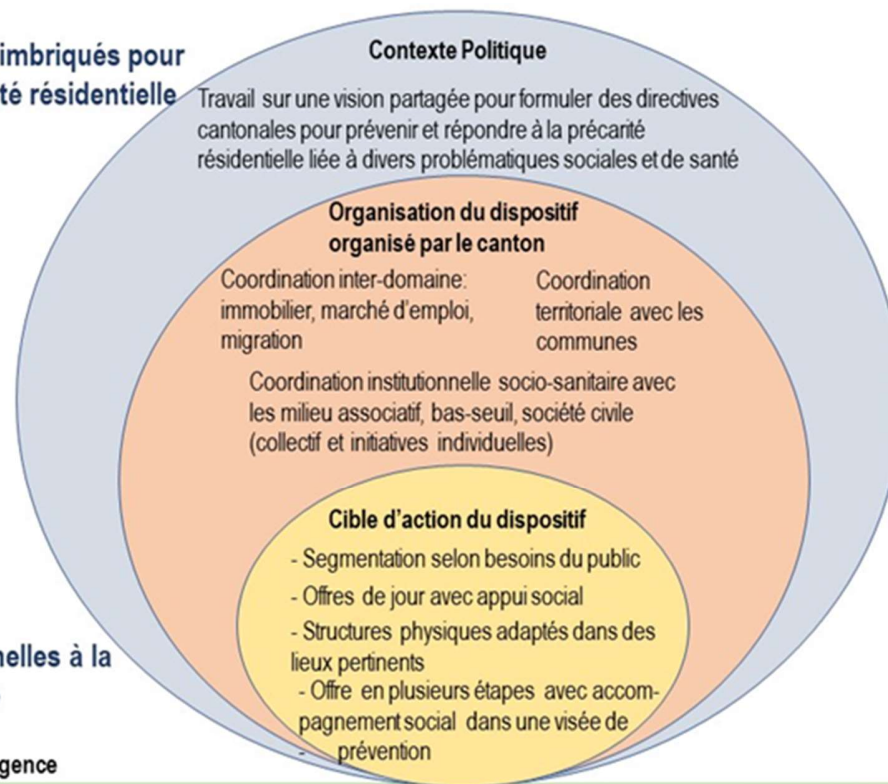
imbriqués pour
té résidentielle

Contexte Politique

Travail sur une vision partagée pour formuler des directives cantonales pour prévenir et répondre à la précarité résidentielle liée à divers problématiques sociales et de santé

Organisation du dispositif organisé par le canton

Coordination inter-domaine: immobilier, marché d'emploi, migration

Coordination territoriale avec les communes

Coordination institutionnelle socio-sanitaire avec les milieu associatif, bas-seuil, société civile (collectif et initiatives individuelles)

Cible d'action du dispositif

- Segmentation selon besoins du public
- Offres de jour avec appui social
- Structures physiques adaptés dans des lieux pertinents
- Offre en plusieurs étapes avec accompagnement social dans une visée de prévention

nelles à la

gence